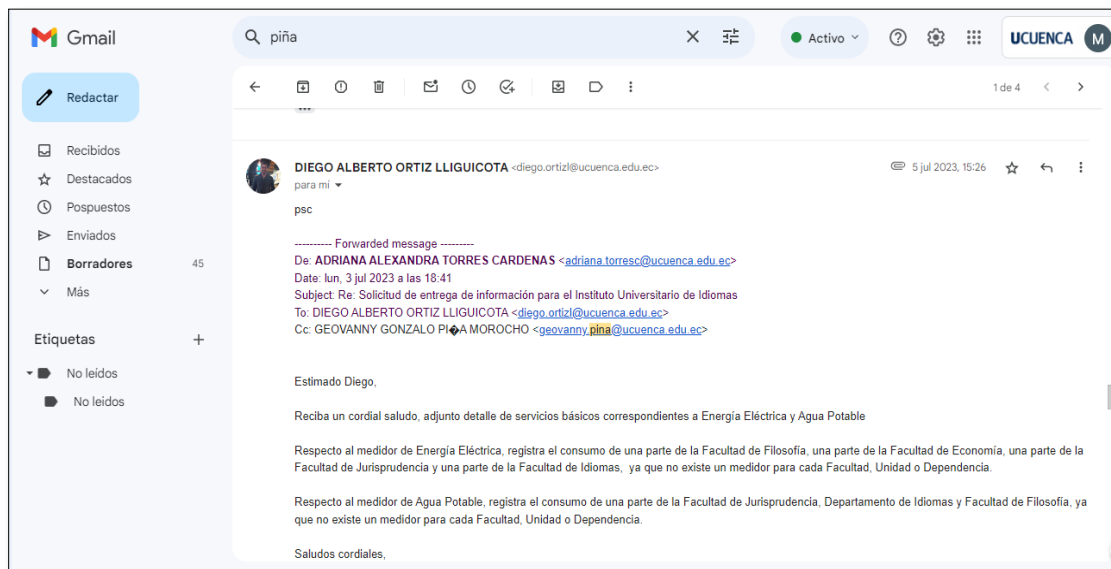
Gmail

piña

Activo

UCUENCA M

Redactar

Recibidos
Destacados
Pospuestos
Enviados
Borradores 45
Más

Etiquetas +
No leidos
No leidos

1 de 4

DIEGO ALBERTO ORTIZ LLIGUICOTA <diego.ortizl@ucuenca.edu.ec>
para mí

5 jul 2023, 15:26

psc

---------- Forwarded message ---------
De: ADRIANA ALEXANDRA TORRES CARDENAS <adriana.torresc@ucuenca.edu.ec>
Date: lun, 3 jul 2023 a las 18:41
Subject: Re: Solicitud de entrega de información para el Instituto Universitario de Idiomas
To: DIEGO ALBERTO ORTIZ LLIGUICOTA <diego.ortizl@ucuenca.edu.ec>
Cc: GEOVANNY GONZALO PI�A MOROCHO <geovanny.pina@ucuenca.edu.ec>

Estimado Diego,

Reciba un cordial saludo, adjunto detalle de servicios básicos correspondientes a Energía Eléctrica y Agua Potable

Respecto al medidor de Energía Eléctrica, registra el consumo de una parte de la Facultad de Filosofía, una parte de la Facultad de Economía, una parte de la Facultad de Jurisprudencia y una parte de la Facultad de Idiomas, ya que no existe un medidor para cada Facultad, Unidad o Dependencia.

Respecto al medidor de Agua Potable, registra el consumo de una parte de la Facultad de Jurisprudencia, Departamento de Idiomas y Facultad de Filosofía, ya que no existe un medidor para cada Facultad, Unidad o Dependencia.

Saludos cordiales,